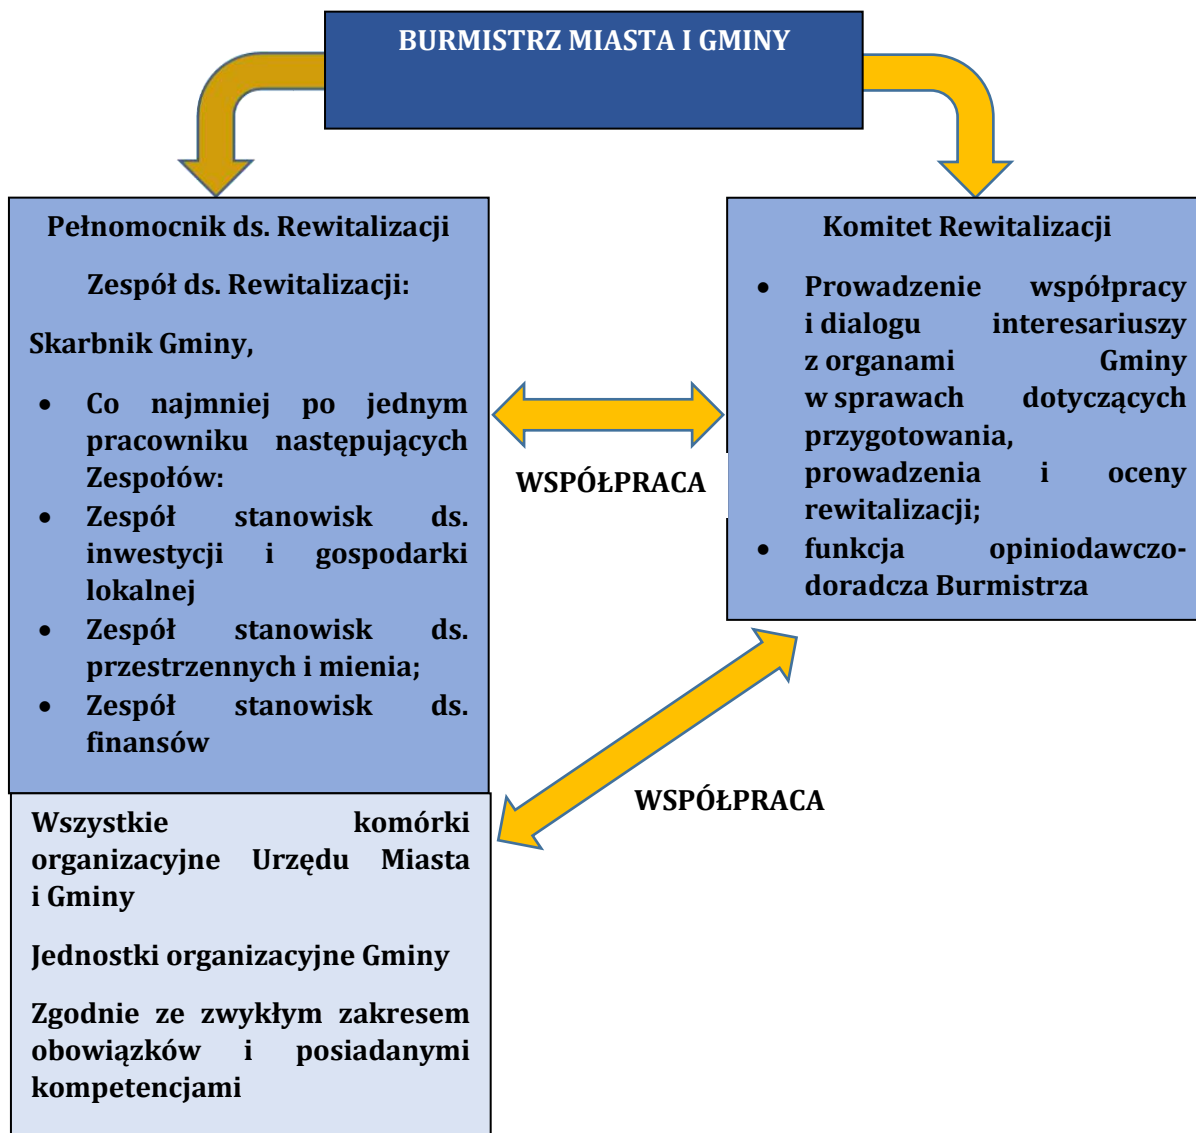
BURMISTRZ MIASTA I GMINY

Pełnomocnik ds. Rewitalizacji

Zespół ds. Rewitalizacji:

Skarbnik Gminy,

- Co najmniej po jednym pracowniku następujących Zespołów:
- Zespół stanowisk ds. inwestycji i gospodarki lokalnej
- Zespół stanowisk ds. przestrzennych i mienia;
- Zespół stanowisk ds. finansów

WSPÓŁPRACA

Komitet Rewitalizacji

- Prowadzenie współpracy i dialogu interesariuszy z organami Gminy w sprawach dotyczących przygotowania, prowadzenia i oceny rewitalizacji;
- funkcja opiniodawczo-doradcza Burmistrza

WSPÓŁPRACA

Wszystkie komórki organizacyjne Urzędu Miasta i Gminy

Jednostki organizacyjne Gminy

Zgodnie ze zwykłym zakresem obowiązków i posiadanymi kompetencjami